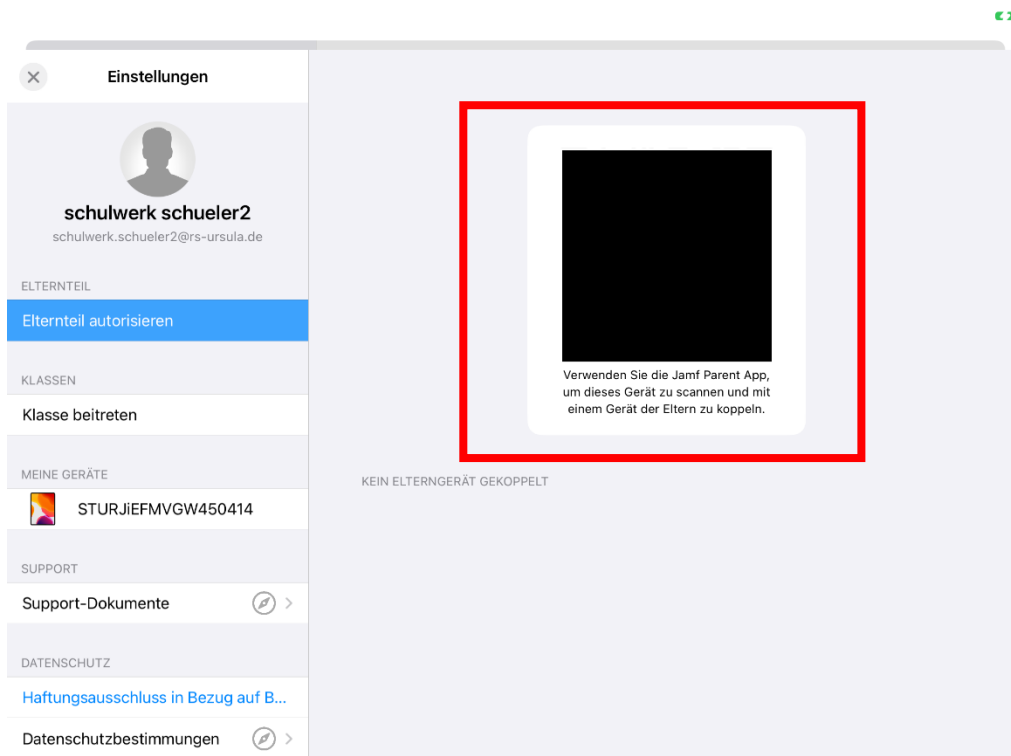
Einstellungen

schulwerk schueler2
schulwerk.schueler2@rs-ursula.de

ELTERNTEIL

Elternteil autorisieren

KLASSEN

Klasse beitreten

MEINE GERÄTE

STURJiEFMVGW450414

SUPPORT

Support-Dokumente

DATENSCHUTZ

Haftungsausschluss in Bezug auf B...

Datenschutzbestimmungen

Verwenden Sie die Jamf Parent App, um dieses Gerät zu scannen und mit einem Gerät der Eltern zu koppeln.

KEIN ELTERNGERÄT GEKOPPELT